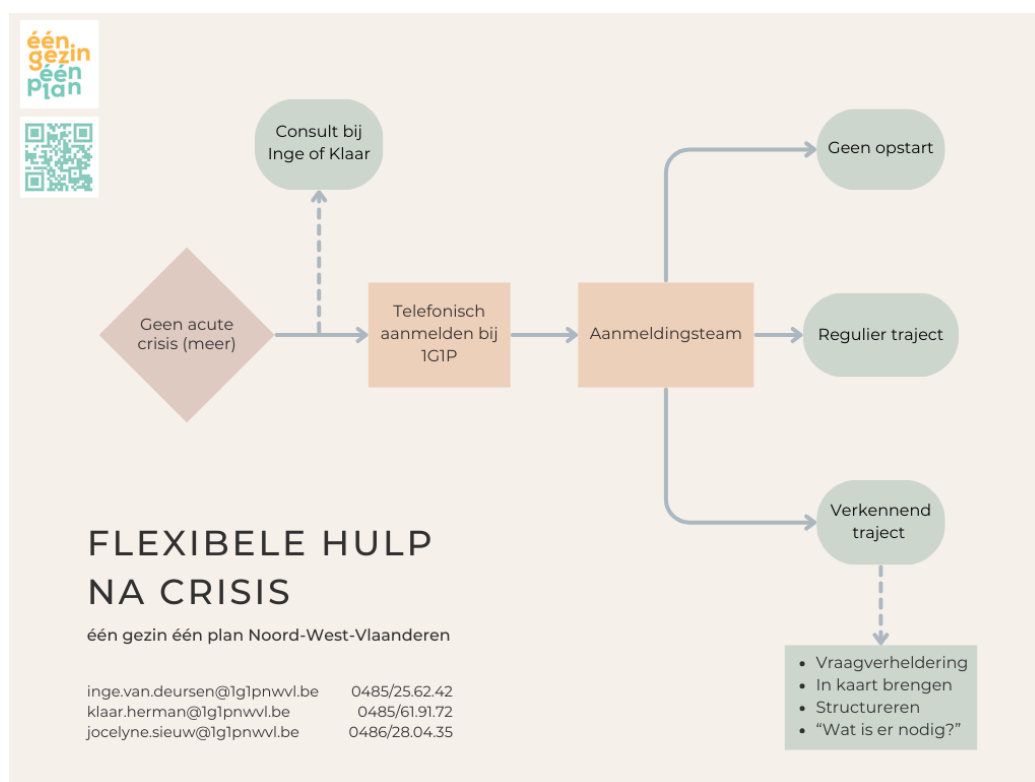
één gezin één plan

Consult bij Inge of Klaar

Geen acute crisis (meer)

Telefonisch aanmelden bij 1G1P

Aanmeldingsteam

Geen opstart

Regulier traject

Verkennend traject

FLEXIBELE HULP NA CRISIS

één gezin één plan Noord-West-Vlaanderen

- Vraagverheldering
- In kaart brengen
- Structureren
- “Wat is er nodig?”

| | |
|---|---|
| inge.van.deursen@1g1pnwvl.be | 0485/25.62.42 |
| klaar.herman@1g1pnwvl.be | 0485/61.91.72 |
| jocelyne.sieuw@1g1pnwvl.be | 0486/28.04.35 |